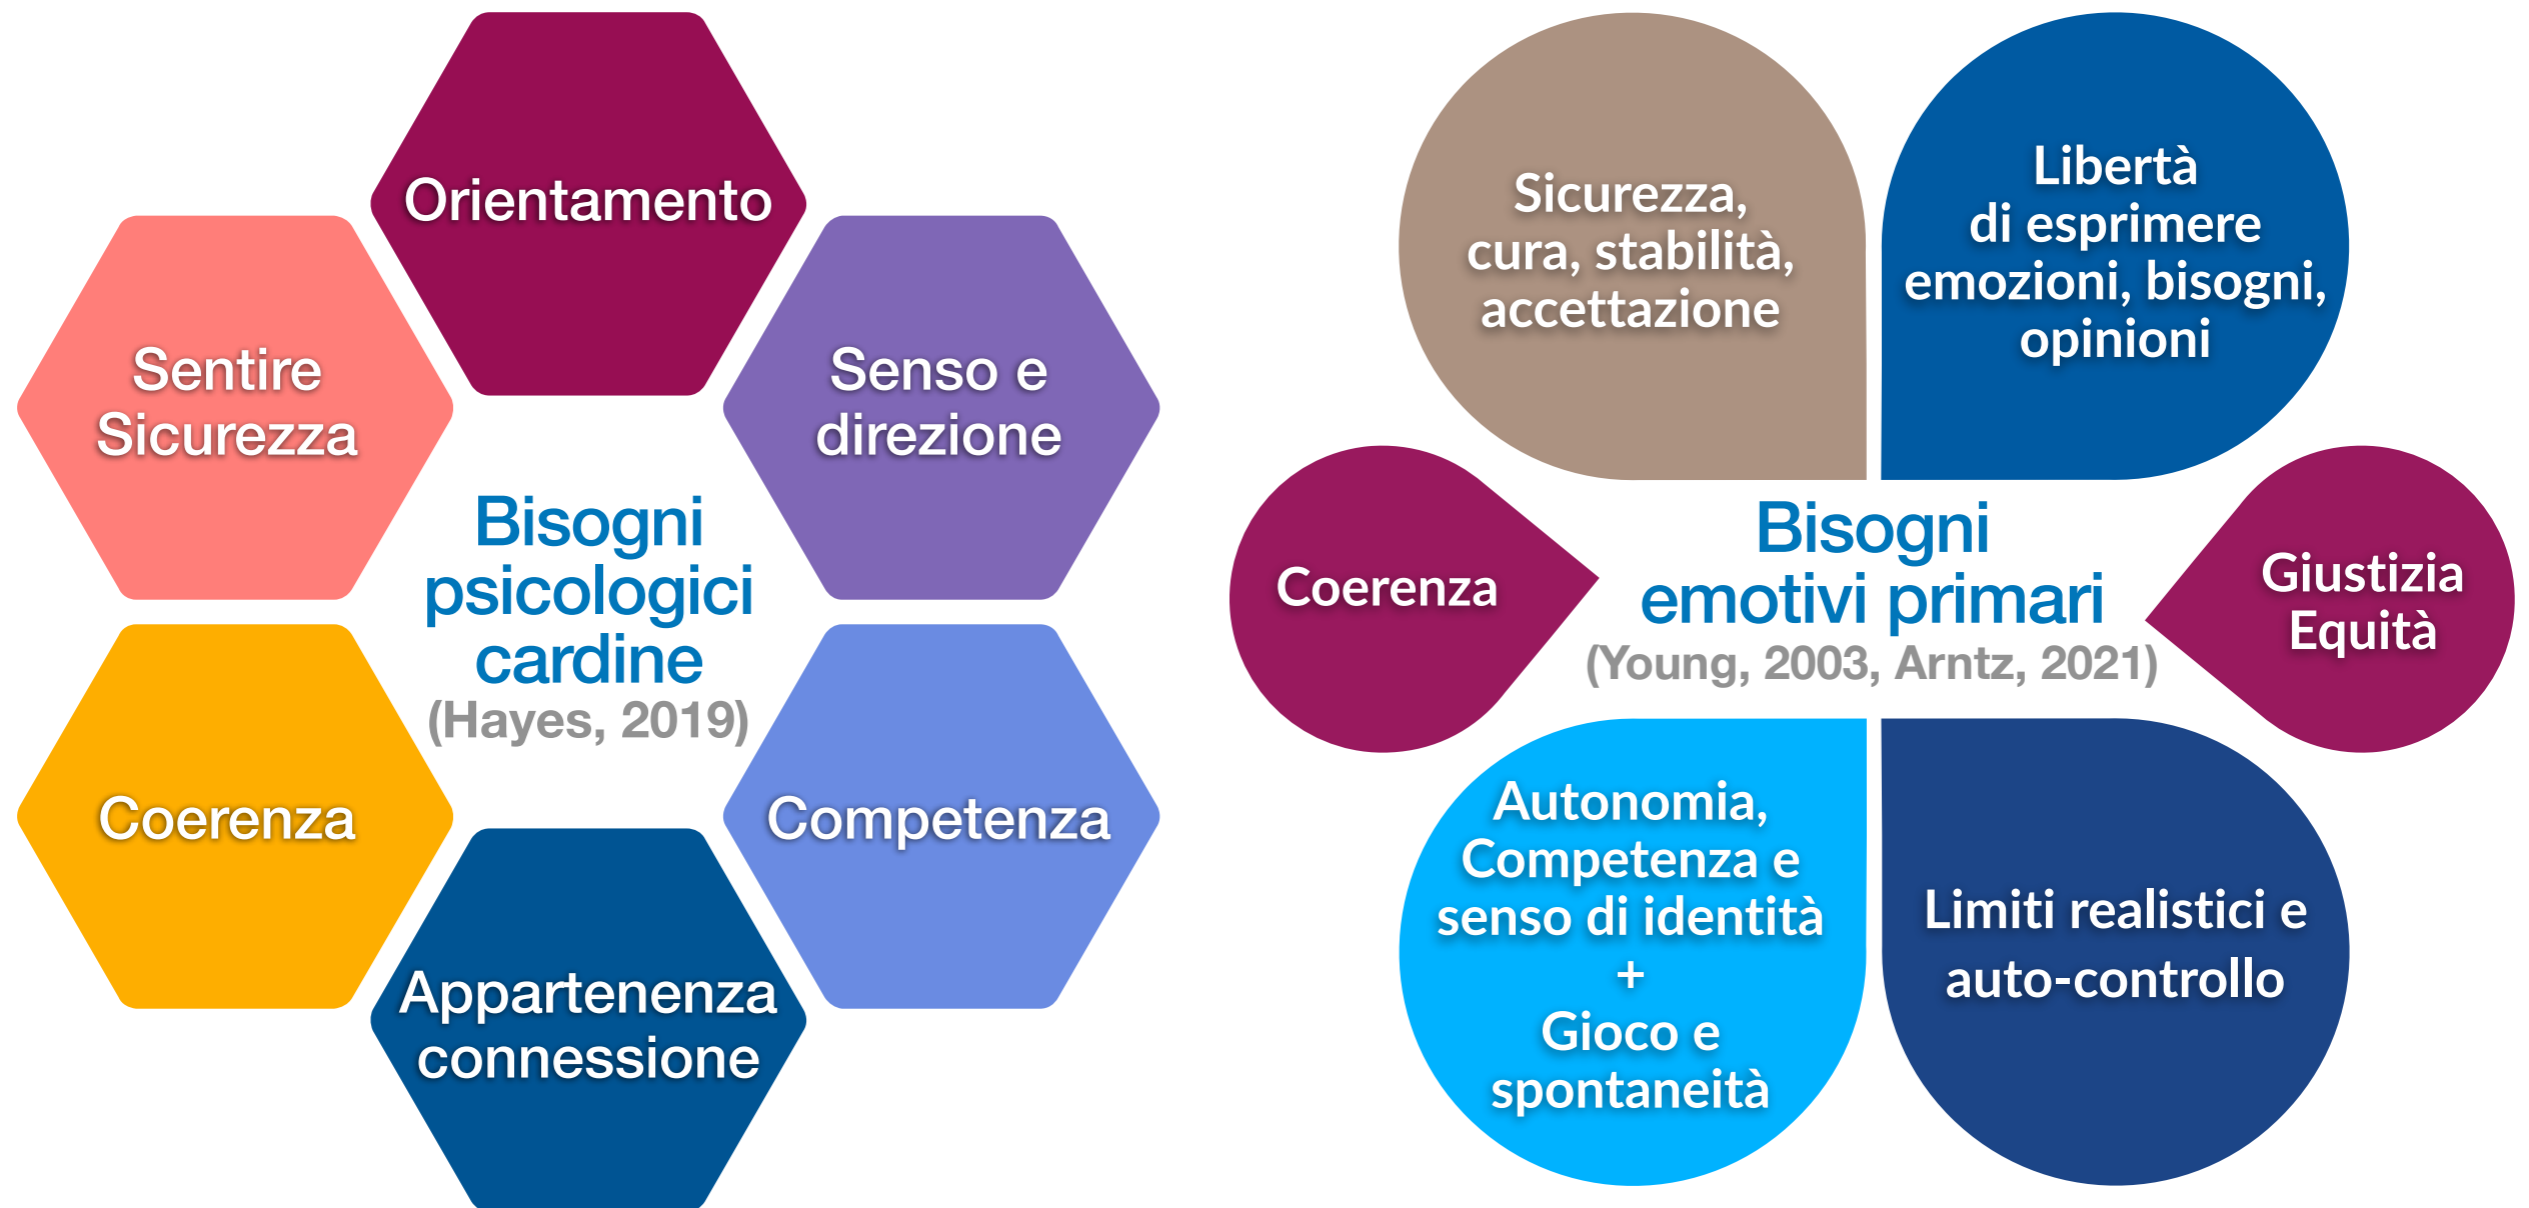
Orientamento

Sentire Sicurezza

Senso e direzione

Bisogni psicologici cardine
(Hayes, 2019)

Coerenza

Competenza

Appartenenza connessione

Sicurezza, cura, stabilità, accettazione

Libertà di esprimere emozioni, bisogni, opinioni

Coerenza

Bisogni emotivi primari
(Young, 2003, Arntz, 2021)

Giustizia Equità

Autonomia, Competenza e senso di identità
+
Gioco e spontaneità

Limiti realistici e auto-controllo